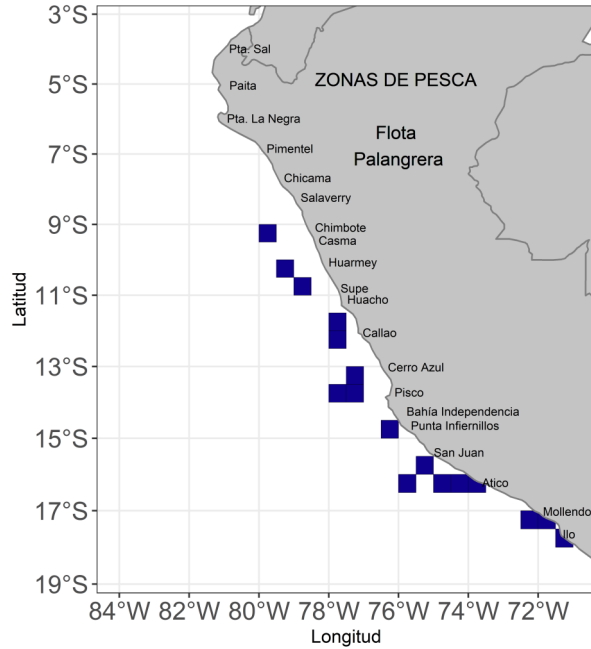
ZONAS DE PESCA

Flota
Palangrera

Pta. Sal
Paita
Pta. La Negra
Pimentel
Chicama
Salaverry
Chimbote
Casma
Huarmey
Supe
Huacho
Callao
Cerro Azul
Pisco
Bahía Independencia
Punta Infiernillos
San Juan
Atico
Mollendo
Ilo

3°S
5°S
7°S
9°S
11°S
13°S
15°S
17°S
19°S

Latitud

84°W 82°W 80°W 78°W 76°W 74°W 72°W

Longitud